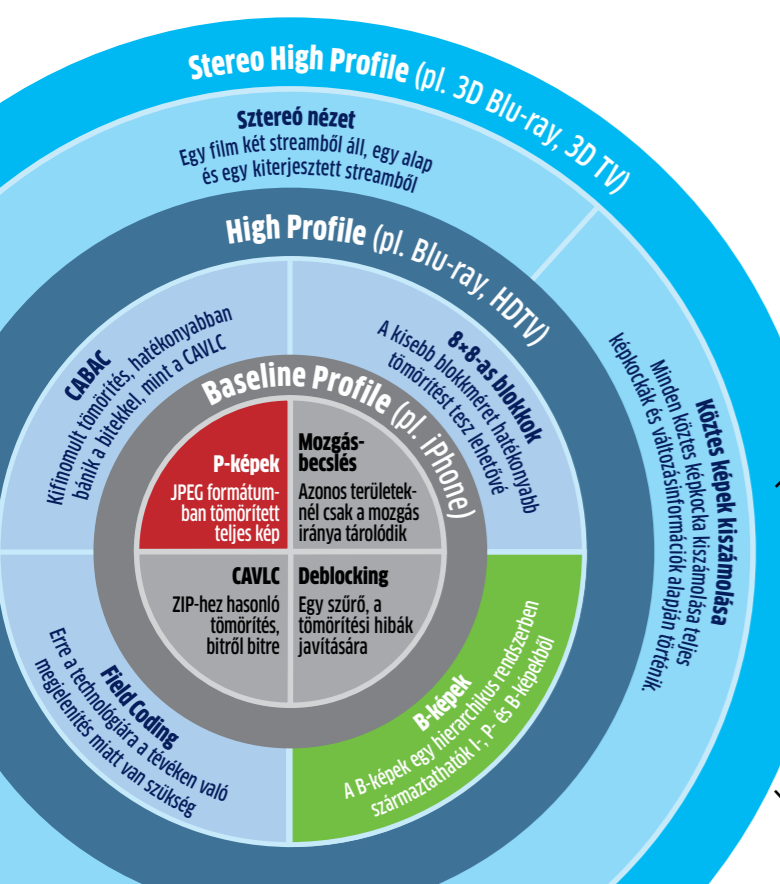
Stereo High Profile (pl. 3D Blu-ray, 3D TV)

Sztereó nézet
Egy film két streamből áll, egy alap és egy kiterjesztett streamből

High Profile (pl. Blu-ray, HDTV)

Köztes képek kiszámolása
Minden köztes képkocka kiszámolása teljes képkockák és változásinformációk alapján történik.

CABAC
Kifinomult tömörítés, hatékonyabban bánik a bitekkel, mint a CAVLC

8×8-as blokkok
A kisebb blokkméret hatékonyabb tömörítést tesz lehetővé

Baseline Profile (pl. iPhone)

P-képek
JPEG formátumban tömörített teljes kép

Mozgásbecslés
Azonos területeknél csak a mozgás iránya tárolódik

CAVLC
ZIP-hez hasonló tömörítés, bitről bitre

Deblocking
Egy szűrő, a tömörítési hibák javítására

Field Coding
Erre a technológiára a tévéken való megjelenítés miatt van szükség

B-képek
A B-képek egy hierarchikus rendszerben származtathatók I-, P- és B-képekből